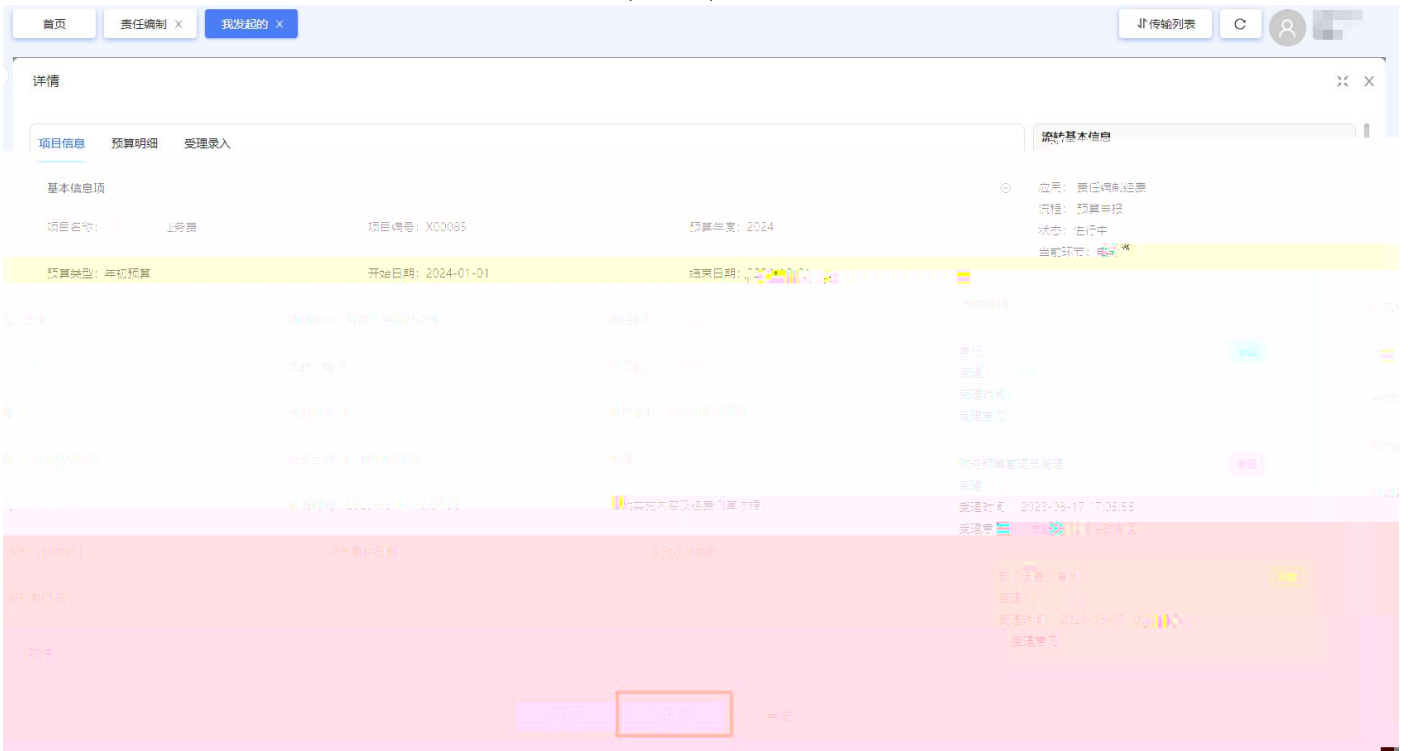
首页 责任编制 × 我发起的 ×

⇅传输列表 C

详情

项目信息 预算明细 受理录入

流转基本信息

基本信息项

应用：责任编制结果
流程：预算审核
状态：在行中
当前环节：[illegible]

项目名称：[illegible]业务费 项目编号：X00085 预算年度：2024

预算类型：年初预算 开始日期：2024-01-01 结束日期：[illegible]

受理时间：2023-06-17 17:05:55
受理意见：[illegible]

受理时间：2023-06-17 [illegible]
受理意见